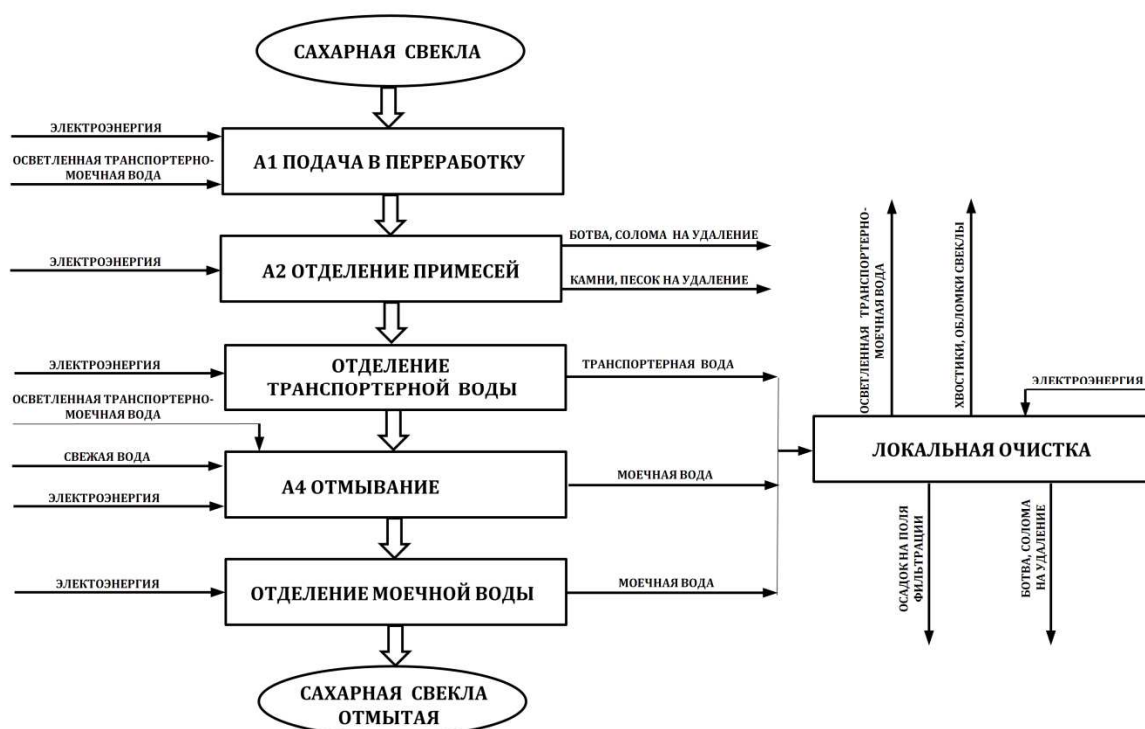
САХАРНАЯ СВЕКЛА

ЭЛЕКТРОЭНЕРГИЯ

ОСВЕТЛЕННАЯ ТРАНСПОРТЕРНО-МОЕЧНАЯ ВОДА

А1 ПОДАЧА В ПЕРЕРАБОТКУ

ЭЛЕКТРОЭНЕРГИЯ

А2 ОТДЕЛЕНИЕ ПРИМЕСЕЙ

БОТВА, СОЛОМА НА УДАЛЕНИЕ

КАМНИ, ПЕСОК НА УДАЛЕНИЕ

ЭЛЕКТРОЭНЕРГИЯ

ОТДЕЛЕНИЕ ТРАНСПОРТЕРНОЙ ВОДЫ

ТРАНСПОРТЕРНАЯ ВОДА

ОСВЕТЛЕННАЯ ТРАНСПОРТЕРНО-МОЕЧНАЯ ВОДА

СВЕЖАЯ ВОДА

ЭЛЕКТРОЭНЕРГИЯ

А4 ОТМЫВАНИЕ

МОЕЧНАЯ ВОДА

ЭЛЕКТОЭНЕРГИЯ

ОТДЕЛЕНИЕ МОЕЧНОЙ ВОДЫ

МОЕЧНАЯ ВОДА

САХАРНАЯ СВЕКЛА ОТМЫТАЯ

ОСВЕТЛЕННАЯ ТРАНСПОРТЕРНО-МОЕЧНАЯ ВОДА

ХВОСТИКИ, ОБЛОМКИ СВЕКЛЫ

ЭЛЕКТРОЭНЕРГИЯ

ЛОКАЛЬНАЯ ОЧИСТКА

ОСАДОК НА ПОЛЯ ФИЛЬТРАЦИИ

БОТВА, СОЛОМА НА УДАЛЕНИЕ